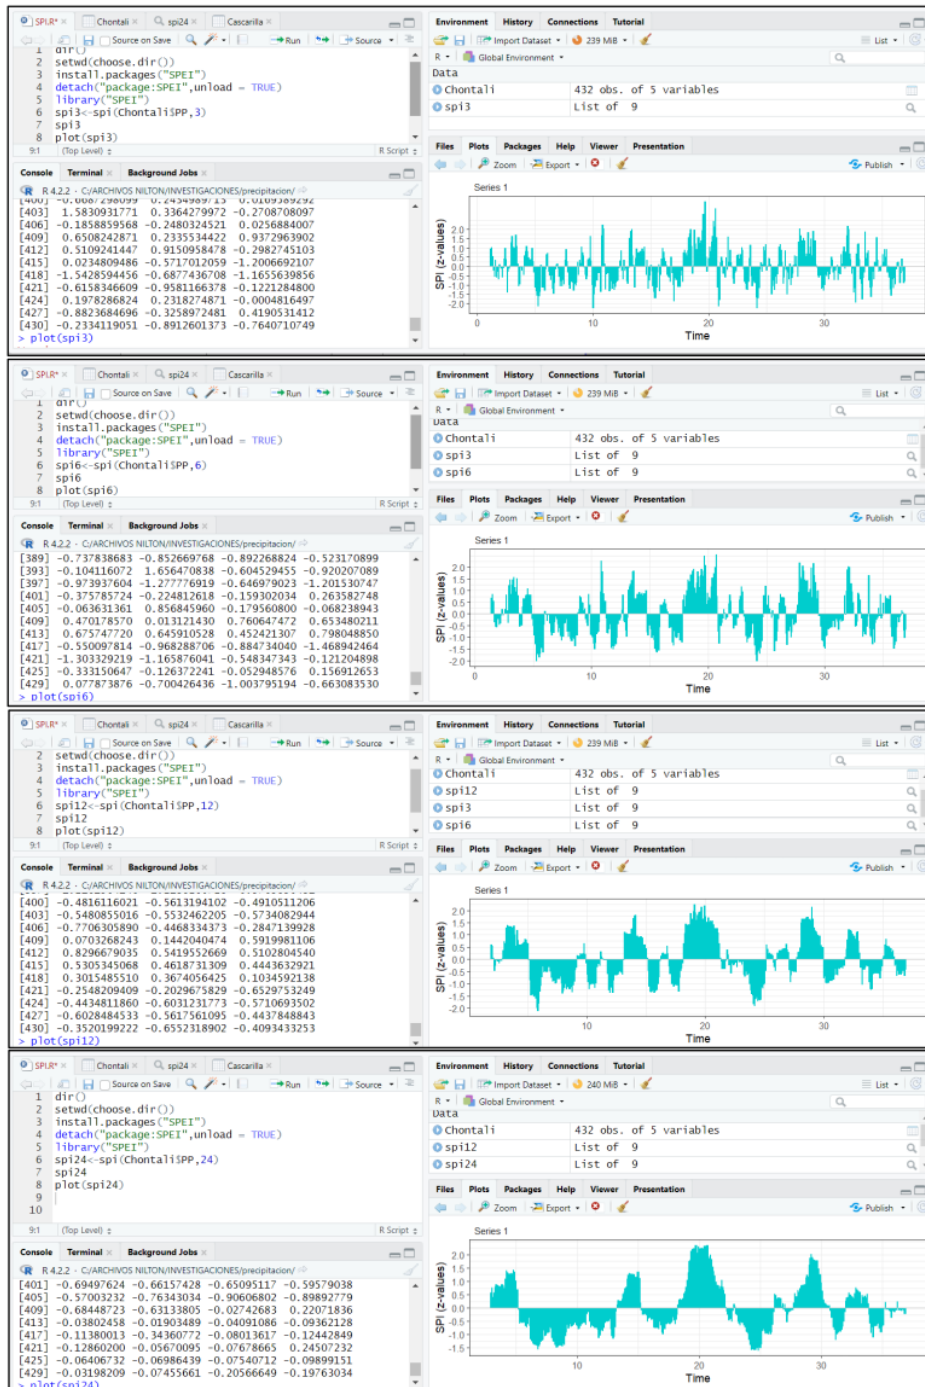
SPI.R* × | Chontali × | spi24 × | Cascarilla ×
Source on Save | Run | Source
1 dir()
2 setwd(choose.dir())
3 install.packages("SPEI")
4 detach("package:SPEI",unload = TRUE)
5 library("SPEI")
6 spi3<-spi(Chontali$PP,3)
7 spi3
8 plot(spi3)
9:1 (Top Level) R Script
Console Terminal × Background Jobs ×
R 4.2.2 · C:/ARCHIVOS NILTON/INVESTIGACIONES/precipitacion/
[400] -0.0087298099 0.2434989713 0.0109389292
[403] 1.5830931771 0.3364279972 -0.2708708097
[406] -0.1858859568 -0.2480324521 0.0256884007
[409] 0.6508242871 0.2335534422 0.9372963902
[412] 0.5109241447 0.9150958478 -0.2982745103
[415] 0.0234809486 -0.5717012059 -1.2006692107
[418] -1.5428594456 -0.6877436708 -1.1655639856
[421] -0.6158346609 -0.9581166378 -0.1221284800
[424] 0.1978286824 0.2318274871 -0.0004816497
[427] -0.8823684696 -0.3258972481 0.4190531412
[430] -0.2334119051 -0.8912601373 -0.7640710749
> plot(spi3)
Environment History Connections Tutorial
Import Dataset | 239 MiB | List
R | Global Environment
Data
Chontali 432 obs. of 5 variables
spi3 List of 9
Files Plots Packages Help Viewer Presentation
Zoom | Export | Publish
Series 1
SPI (z-values)
2.0 1.5 1.0 0.5 0.0 -0.5 -1.0 -1.5 -2.0
0 10 20 30
Time

SPI.R* × | Chontali × | spi24 × | Cascarilla ×
Source on Save | Run | Source
1 dir()
2 setwd(choose.dir())
3 install.packages("SPEI")
4 detach("package:SPEI",unload = TRUE)
5 library("SPEI")
6 spi6<-spi(Chontali$PP,6)
7 spi6
8 plot(spi6)
9:1 (Top Level) R Script
Console Terminal × Background Jobs ×
R 4.2.2 · C:/ARCHIVOS NILTON/INVESTIGACIONES/precipitacion/
[389] -0.737838683 -0.852669768 -0.892268824 -0.523170899
[393] -0.104116072 1.656470838 -0.604529455 -0.920207089
[397] -0.973937604 -1.277776919 -0.646979023 -1.201530747
[401] -0.375785724 -0.224812618 -0.159302034 0.263582748
[405] -0.063631361 0.856845960 -0.179560800 -0.068238943
[409] 0.470178570 0.013121430 0.760647472 0.653480211
[413] 0.675747720 0.645910528 0.452421307 0.798048850
[417] -0.550097814 -0.968288706 -0.884734040 -1.468942464
[421] -1.303329219 -1.165876041 -0.548347343 -0.121204898
[425] -0.333150647 -0.126372241 -0.052948576 0.156912653
[429] 0.077873876 -0.700426436 -1.003795194 -0.663083530
> plot(spi6)
Environment History Connections Tutorial
Import Dataset | 239 MiB | List
R | Global Environment
Data
Chontali 432 obs. of 5 variables
spi3 List of 9
spi6 List of 9
Files Plots Packages Help Viewer Presentation
Zoom | Export | Publish
Series 1
SPI (z-values)
2.0 1.5 1.0 0.5 0.0 -0.5 -1.0 -1.5 -2.0
0 10 20 30
Time

SPI.R* × | Chontali × | spi24 × | Cascarilla ×
Source on Save | Run | Source
2 setwd(choose.dir())
3 install.packages("SPEI")
4 detach("package:SPEI",unload = TRUE)
5 library("SPEI")
6 spi12<-spi(Chontali$PP,12)
7 spi12
8 plot(spi12)
9:1 (Top Level) R Script
Console Terminal × Background Jobs ×
R 4.2.2 · C:/ARCHIVOS NILTON/INVESTIGACIONES/precipitacion/
[400] -0.4816116021 -0.5613194102 -0.4910511206
[403] -0.5480855016 -0.5532462205 -0.5734082944
[406] -0.7706305890 -0.4468334373 -0.2847139928
[409] 0.0703268243 0.1442040474 0.5919981106
[412] 0.8296679035 0.5419552669 0.5102804540
[415] 0.5305345068 0.4618731309 0.4443632921
[418] 0.3015485510 0.3674056425 0.1034592138
[421] -0.2548209409 -0.2029675829 -0.6529753249
[424] -0.4434811860 -0.6031231773 -0.5710693502
[427] -0.6028484533 -0.5617561095 -0.4437848843
[430] -0.3520199222 -0.6552318902 -0.4093433253
> plot(spi12)
Environment History Connections Tutorial
Import Dataset | 239 MiB | List
R | Global Environment
Chontali 432 obs. of 5 variables
spi12 List of 9
spi3 List of 9
spi6 List of 9
Files Plots Packages Help Viewer Presentation
Zoom | Export | Publish
Series 1
SPI (z-values)
2.0 1.5 1.0 0.5 0.0 -0.5 -1.0 -1.5 -2.0
10 20 30
Time

SPI.R* × | Chontali × | spi24 × | Cascarilla ×
Source on Save | Run | Source
1 dir()
2 setwd(choose.dir())
3 install.packages("SPEI")
4 detach("package:SPEI",unload = TRUE)
5 library("SPEI")
6 spi24<-spi(Chontali$PP,24)
7 spi24
8 plot(spi24)
9
10
9:1 (Top Level) R Script
Console Terminal × Background Jobs ×
R 4.2.2 · C:/ARCHIVOS NILTON/INVESTIGACIONES/precipitacion/
[401] -0.69497624 -0.66157428 -0.65095117 -0.59579038
[405] -0.57003232 -0.76343034 -0.90606802 -0.89892779
[409] -0.68448723 -0.63133805 -0.02742683 0.22071836
[413] -0.03802458 -0.01903489 -0.04091086 -0.09362128
[417] -0.11380013 -0.34360772 -0.08013617 -0.12442849
[421] -0.12860200 -0.05670095 -0.07678665 0.24507232
[425] -0.06406732 -0.06986439 -0.07540712 -0.09899151
[429] -0.03198209 -0.07455661 -0.20566649 -0.19763034
> plot(spi24)
Environment History Connections Tutorial
Import Dataset | 240 MiB | List
R | Global Environment
Data
Chontali 432 obs. of 5 variables
spi12 List of 9
spi24 List of 9
Files Plots Packages Help Viewer Presentation
Zoom | Export | Publish
Series 1
SPI (z-values)
2.0 1.5 1.0 0.5 0.0 -0.5 -1.0 -1.5
10 20 30
Time